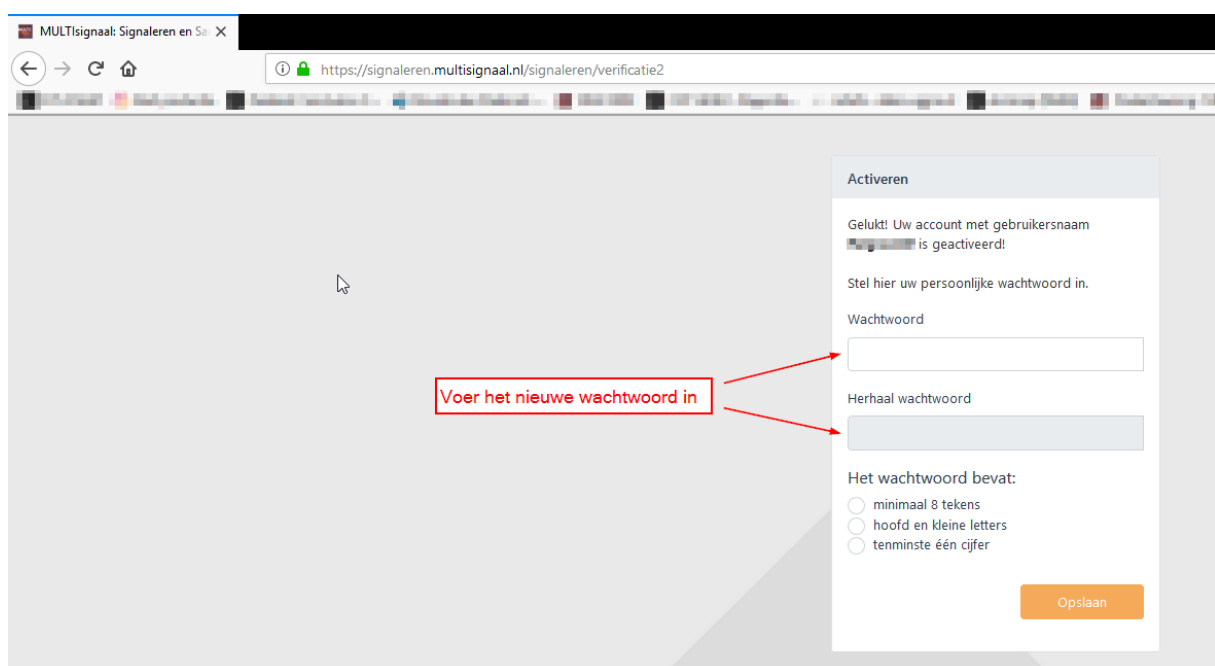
MULTIsignaal: Signaleren en Sa

https://signaleren.multisignaal.nl/signaleren/verificatie2

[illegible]

Activeren

Gelukt! Uw account met gebruikersnaam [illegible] is geactiveerd!

Stel hier uw persoonlijke wachtwoord in.

Wachtwoord

Voer het nieuwe wachtwoord in

Herhaal wachtwoord

Het wachtwoord bevat:

minimaal 8 tekens

hoofd en kleine letters

tenminste één cijfer

Opslaan